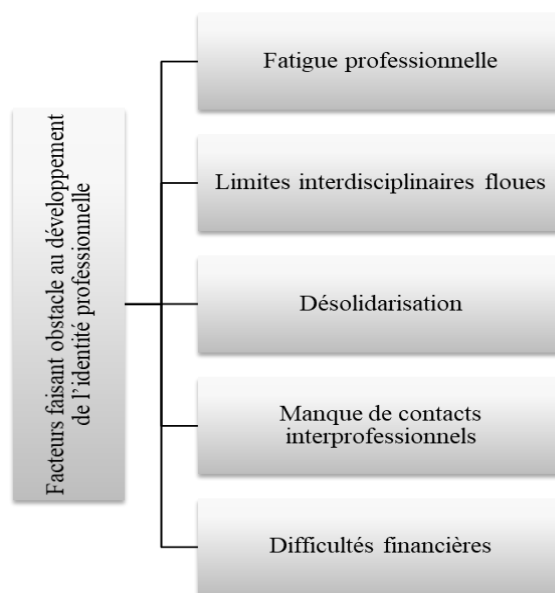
Facteurs faisant obstacle au développement de l'identité professionnelle

Fatigue professionnelle

Limites interdisciplinaires floues

Désolidarisation

Manque de contacts interprofessionnels

Difficultés financières